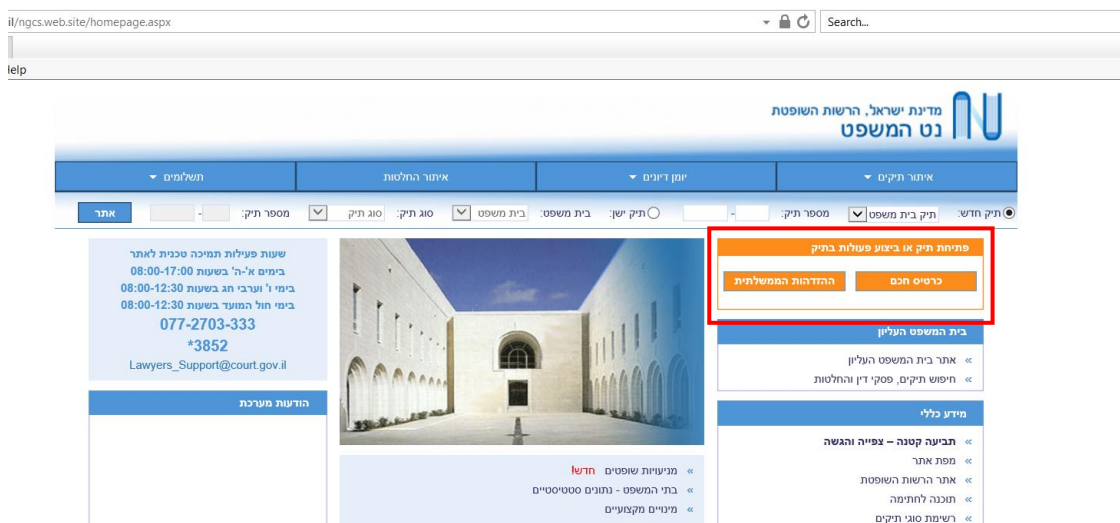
il/ngcs.web.site/homepage.aspx

Search...

lelp

מדינת ישראל, הרשות השופטת
נט המשפט

איתור תיקים | יומן דיונים | איתור החלטות | תשלומים

תיק חדש: תיק בית משפט מספר תיק: - תיק ישן: בית משפט: בית משפט סוג תיק: סוג תיק מספר תיק: - אתר

פתיחת תיק או ביצוע פעולות בתיק

כרטיס חכם | ההזדהות הממשלתית

בית המשפט העליון
» אתר בית המשפט העליון
» חיפוש תיקים, פסקי דין והחלטות

מידע כללי
» תביעה קטנה – צפייה והגשה
» מפת אתר
» אתר הרשות השופטת
» תוכנה לחתימה
» רשימת סוגי תיקים

שעות פעילות תמיכה טכנית לאתר
בימים א'-ה' בשעות 08:00-17:00
בימי ו' וערבי חג בשעות 08:00-12:30
בימי חול המועד בשעות 08:00-12:30
077-2703-333
*3852
Lawyers_Support@court.gov.il

הודעות מערכת

» מניעויות שופטים חדש!
» בתי המשפט - נתונים סטטיסטיים
» מינויים מקצועיים